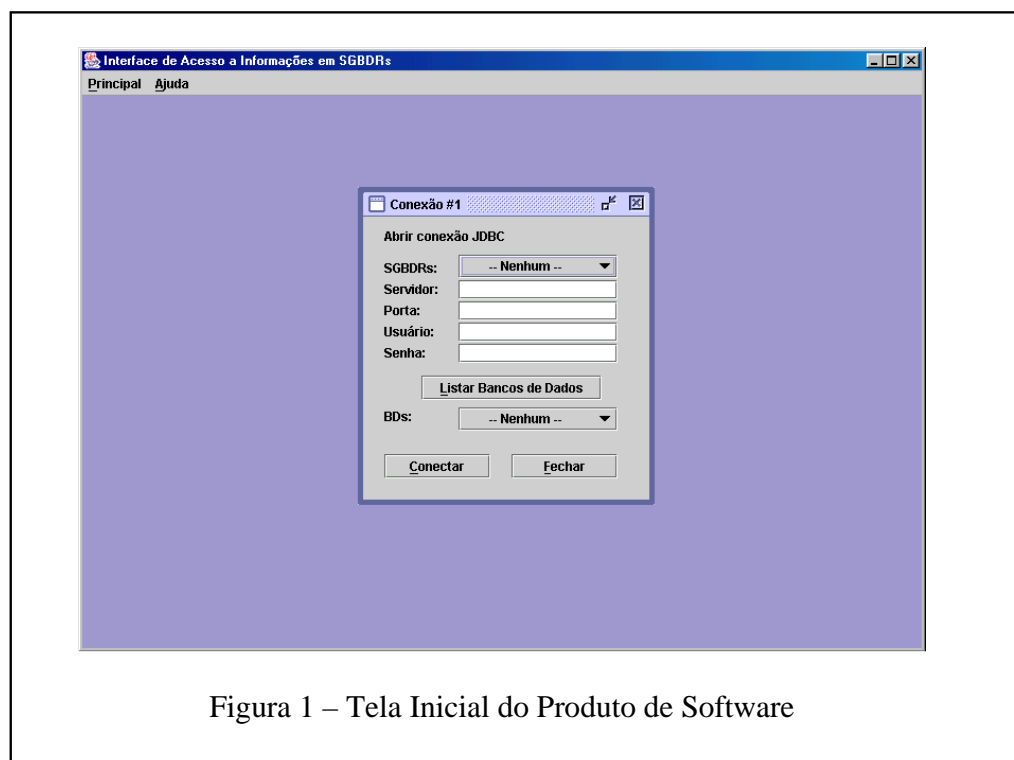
Interface de Acesso a Informações em SGBDRs

Principal Ajuda

Conexão #1

Abrir conexão JDBC

SGBDRs: -- Nenhum --

Servidor:

Porta:

Usuário:

Senha:

Listar Bancos de Dados

BDs: -- Nenhum --

Conectar Fechar

Figura 1 – Tela Inicial do Produto de Software